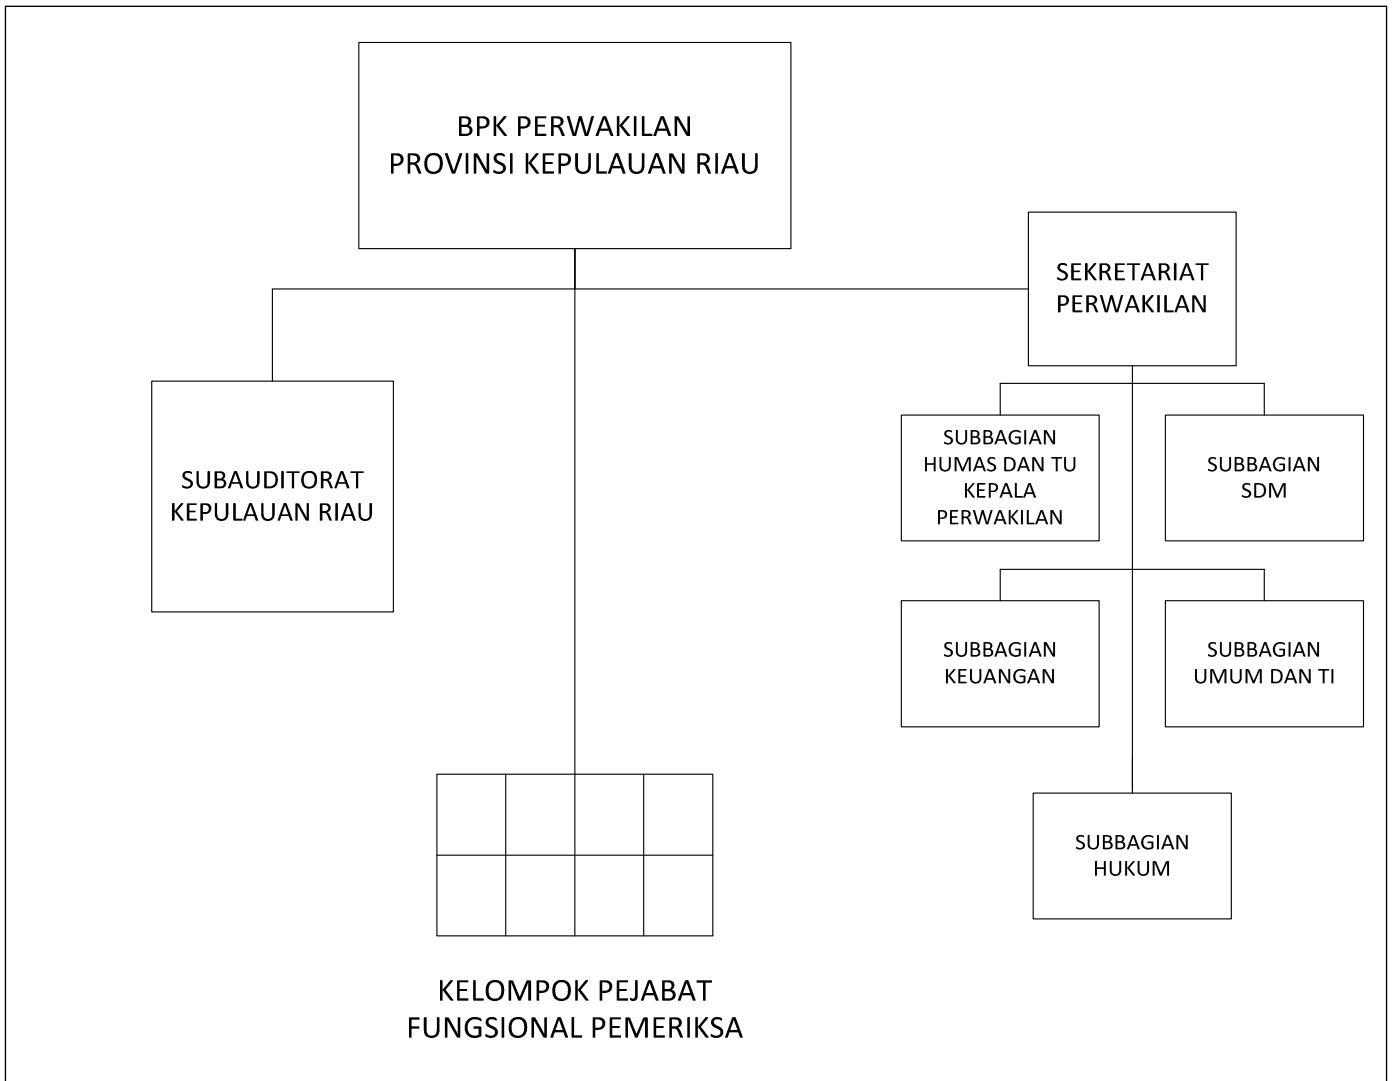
BPK PERWAKILAN
PROVINSI KEPULAUAN RIAU

SEKRETARIAT
PERWAKILAN

SUBAUDITORAT
KEPULAUAN RIAU

SUBBAGIAN
HUMAS DAN TU
KEPALA
PERWAKILAN

SUBBAGIAN
SDM

SUBBAGIAN
KEUANGAN

SUBBAGIAN
UMUM DAN TI

SUBBAGIAN
HUKUM

KELOMPOK PEJABAT
FUNGSIONAL PEMERIKSA